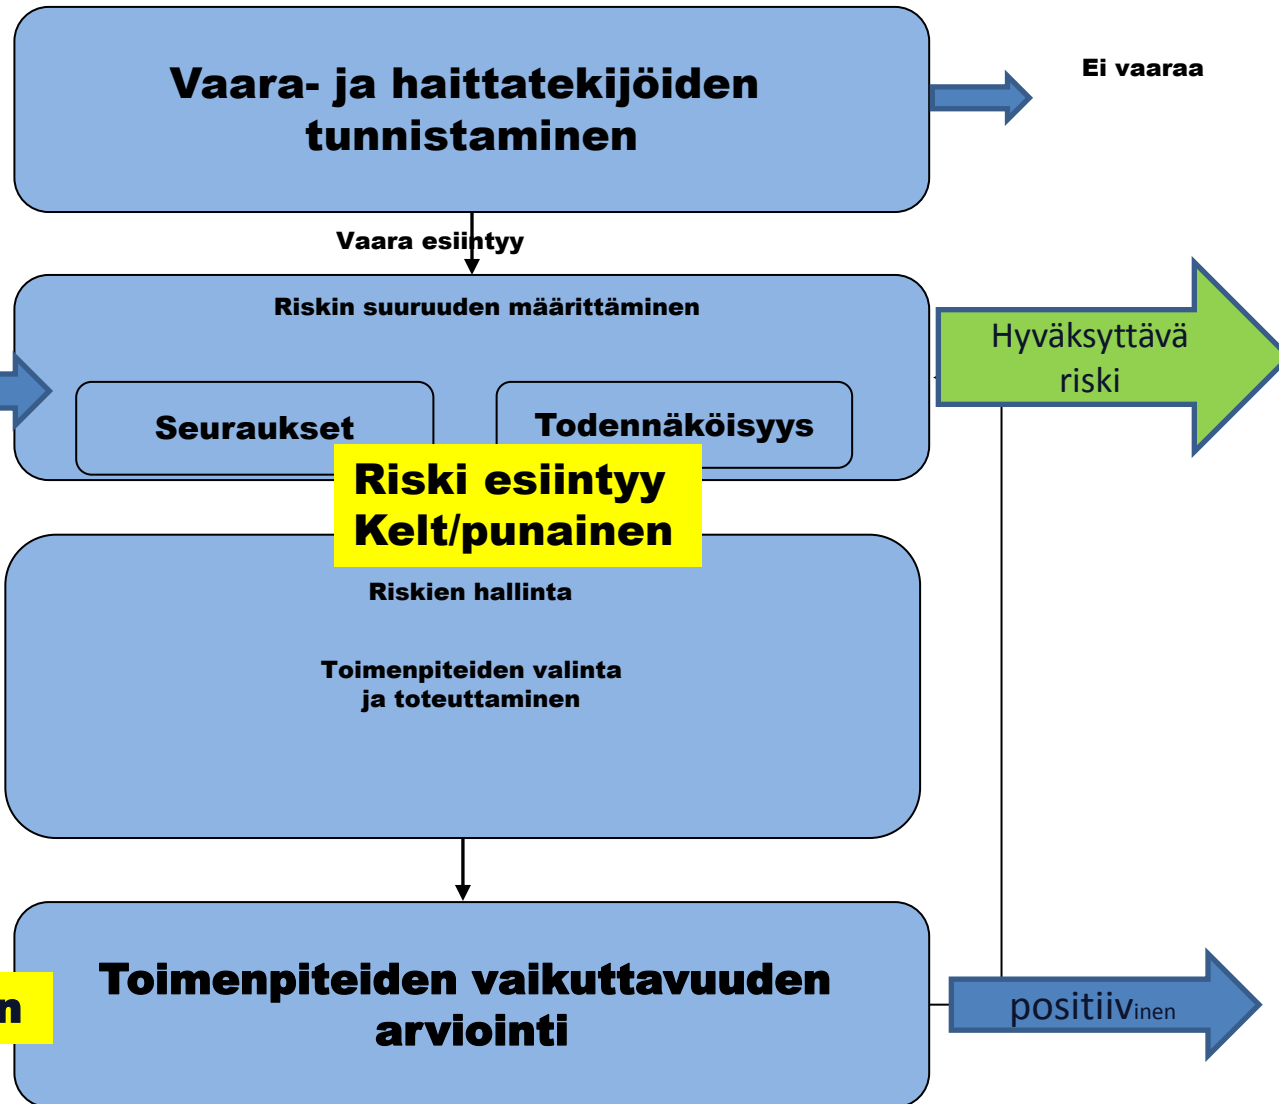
Vaara- ja haittatekijöiden tunnistaminen

Ei vaaraa

Vaara esiintyy

Riskin suuruuden määrittäminen

Seuraukset

Todennäköisyys

Hyväksyttävä riski

Riski esiintyy
Kelt/punainen

Riskien hallinta

Toimenpiteiden valinta ja toteuttaminen

n

Toimenpiteiden vaikuttavuuden arviointi

positiivinen